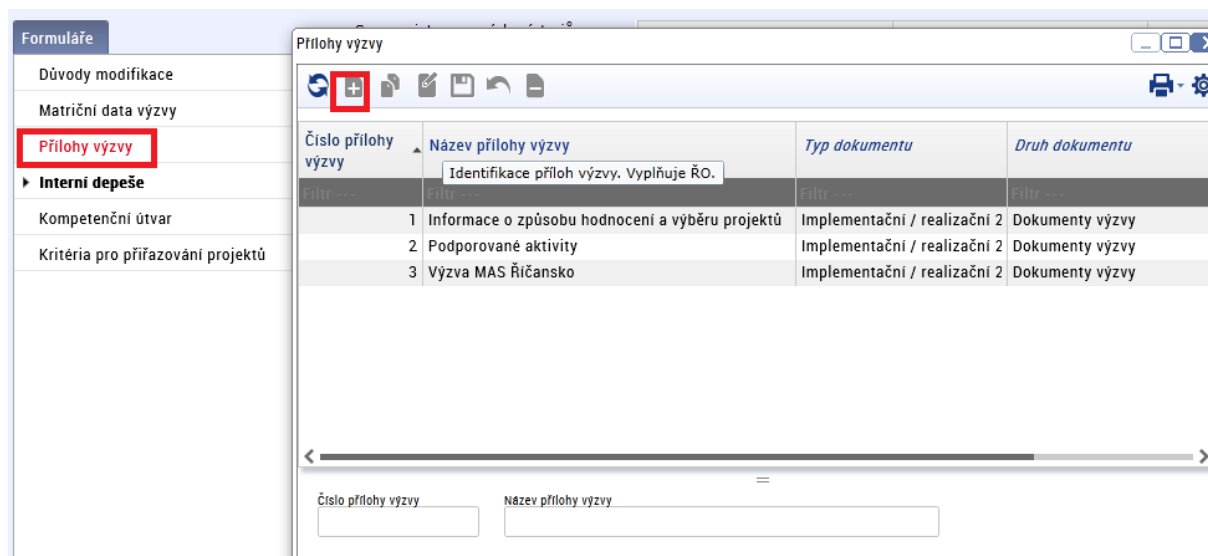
Formuláře

Důvody modifikace

Matriční data výzvy

Přílohy výzvy

Interní depeše

Kompetenční útvar

Kritéria pro přiřazování projektů

Přílohy výzvy

| Číslo přílohy výzvy | Název přílohy výzvy | Typ dokumentu | Druh dokumentu |
|---|---|---|---|
| Filtr --- | Filtr --- | Filtr --- | Filtr --- |
| 1 | Informace o způsobu hodnocení a výběru projektů | Implementační / realizační 2 | Dokumenty výzvy |
| 2 | Podporované aktivity | Implementační / realizační 2 | Dokumenty výzvy |
| 3 | Výzva MAS Říčansko | Implementační / realizační 2 | Dokumenty výzvy |

Identifikace příloh výzvy. Vyplňuje ŘO.

Číslo přílohy výzvy

Název přílohy výzvy